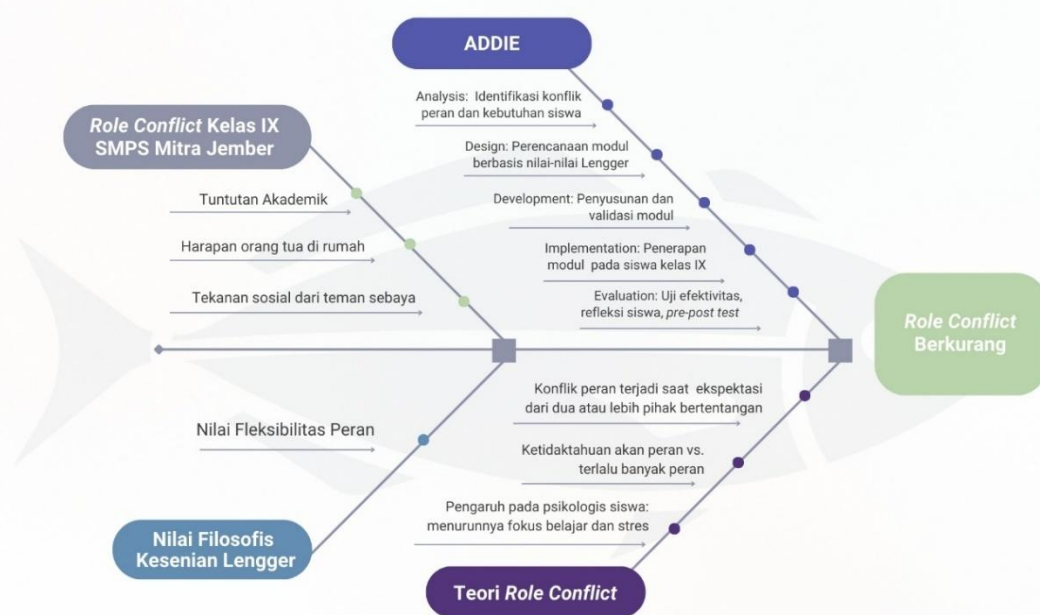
ADDIE

Analysis: Identifikasi konflik peran dan kebutuhan siswa

Design: Perencanaan modul berbasis nilai-nilai Lengger

Development: Penyusunan dan validasi modul

Implementation: Penerapan modul pada siswa kelas IX

Evaluation: Uji efektivitas, refleksi siswa, pre-post test

Role Conflict Kelas IX SMPS Mitra Jember

Tuntutan Akademik

Harapan orang tua di rumah

Tekanan sosial dari teman sebaya

Role Conflict Berkurang

Konflik peran terjadi saat ekspektasi dari dua atau lebih pihak bertentangan

Ketidaktahuan akan peran vs. terlalu banyak peran

Pengaruh pada psikologis siswa: menurunnya fokus belajar dan stres

Nilai Fleksibilitas Peran

Nilai Filosofis Kesenian Lengger

Teori Role Conflict